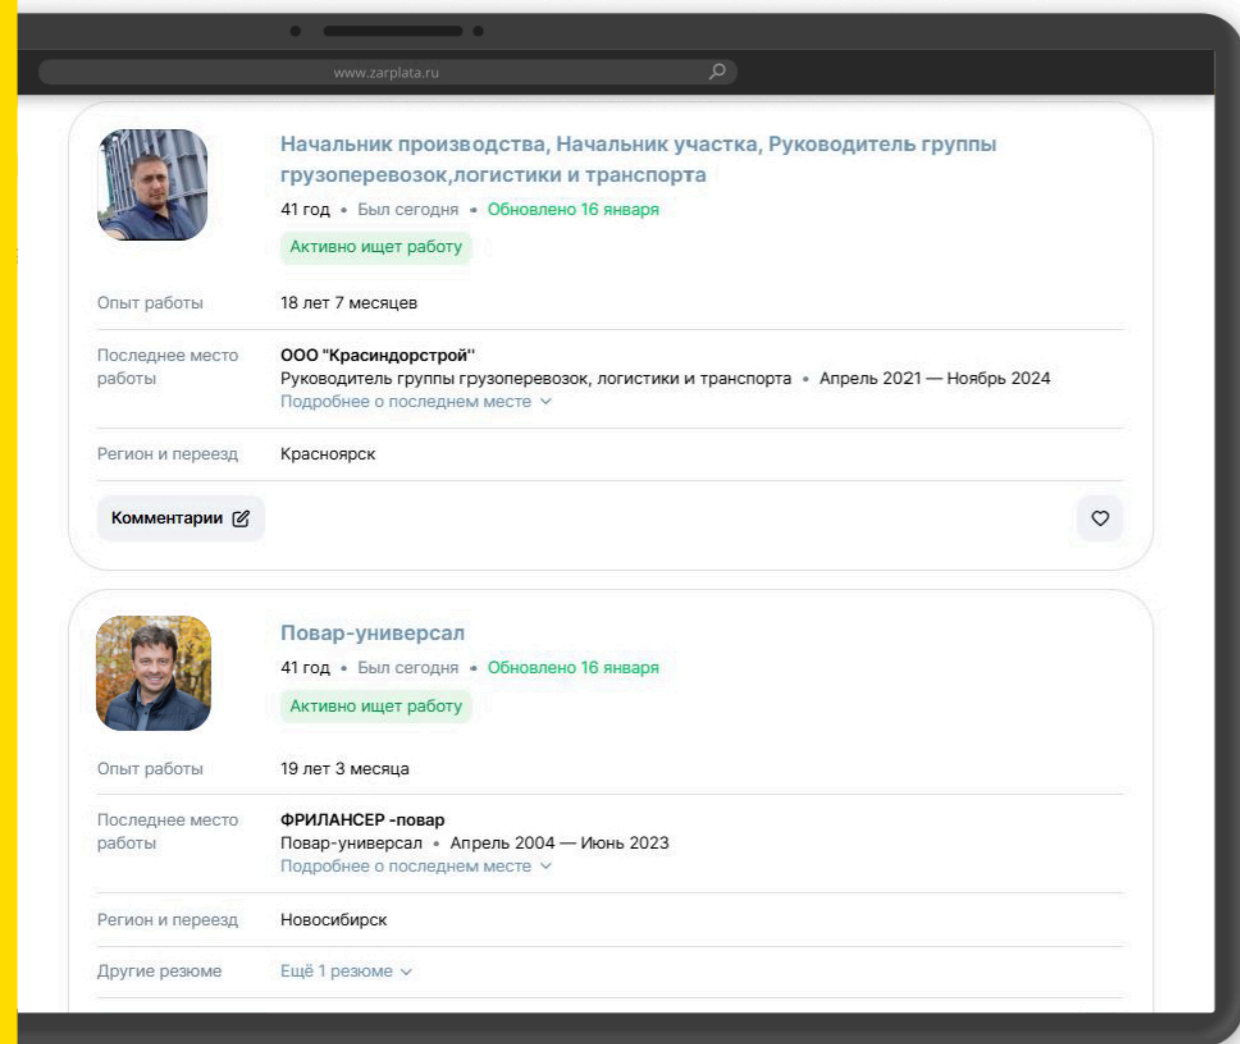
www.zarplata.ru

Начальник производства, Начальник участка, Руководитель группы грузоперевозок,логистики и транспорта

41 год • Был сегодня • Обновлено 16 января

Активно ищет работу

Опыт работы | 18 лет 7 месяцев

Последнее место работы | ООО "Красиндорстрой"
Руководитель группы грузоперевозок, логистики и транспорта • Апрель 2021 — Ноябрь 2024
Подробнее о последнем месте

Регион и переезд | Красноярск

Комментарии

Повар-универсал

41 год • Был сегодня • Обновлено 16 января

Активно ищет работу

Опыт работы | 19 лет 3 месяца

Последнее место работы | ФРИЛАНСЕР -повар
Повар-универсал • Апрель 2004 — Июнь 2023
Подробнее о последнем месте

Регион и переезд | Новосибирск

Другие резюме | Ещё 1 резюме